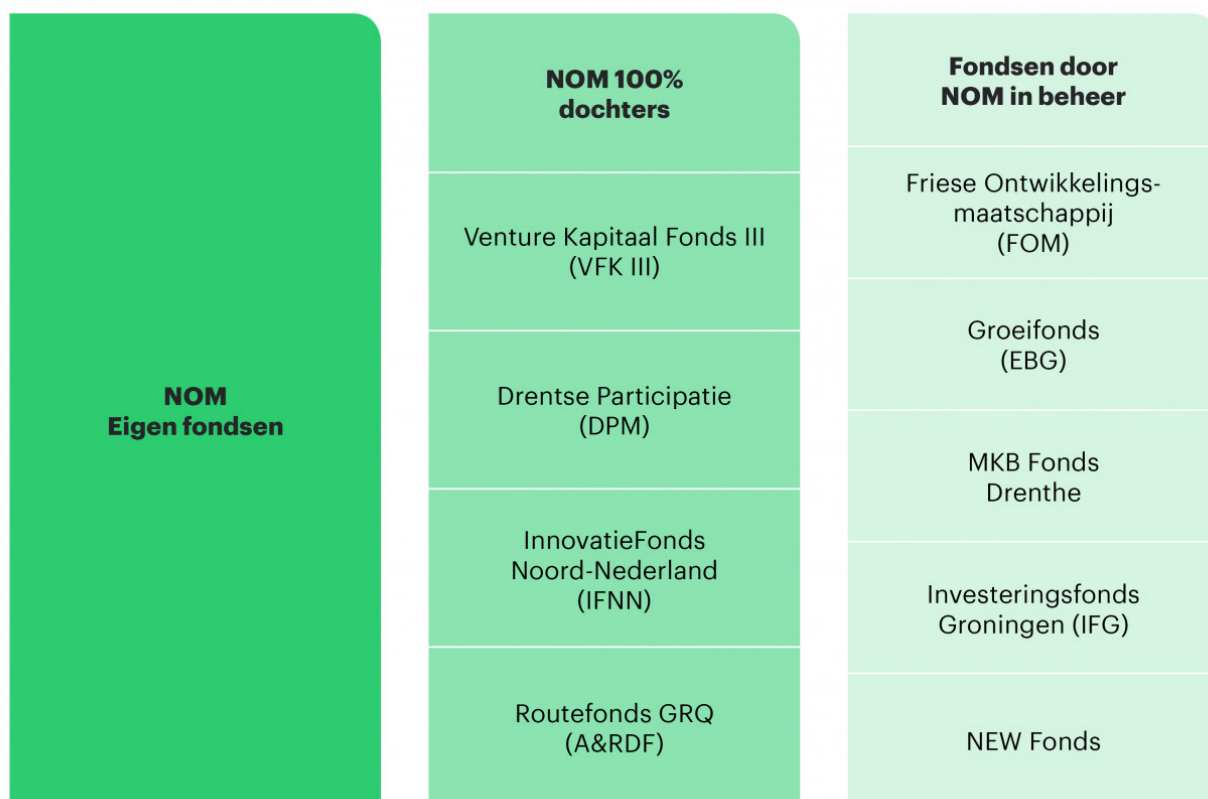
NOM
Eigen fondsen

NOM 100%
dochters

Venture Kapitaal Fonds III
(VFK III)

Drentse Participatie
(DPM)

InnovatieFonds
Noord-Nederland
(IFNN)

Routefonds GRQ
(A&RDF)

Fondsen door
NOM in beheer

Friese Ontwikkelingsmaatschappij
(FOM)

Groeifonds
(EBG)

MKB Fonds
Drenthe

Investeringsfonds
Groningen (IFG)

NEW Fonds